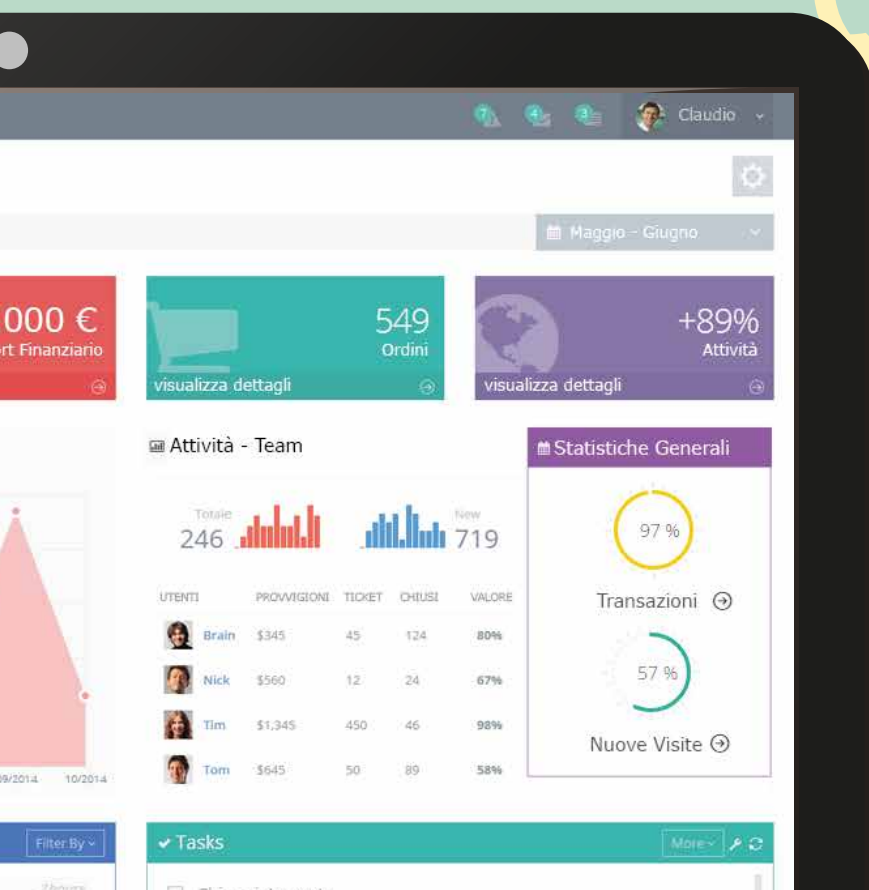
7 4 3 Claudio

Maggio - Giugno

000 €
rt Finanziario

549
Ordini
visualizza dettagli

+89%
Attività
visualizza dettagli

Attività - Team

Totale
246

New
719

| UTENTI | PROVVIGIONI | TICKET | CHIUSI | VALORE |
|---|---|---|---|---|
| Brain | $345 | 45 | 124 | 80% |
| Nick | $560 | 12 | 24 | 67% |
| Tim | $1,345 | 450 | 46 | 98% |
| Tom | $645 | 50 | 89 | 58% |

Statistiche Generali

97 %
Transazioni

57 %
Nuove Visite

09/2014 10/2014

Filter By

Tasks
More